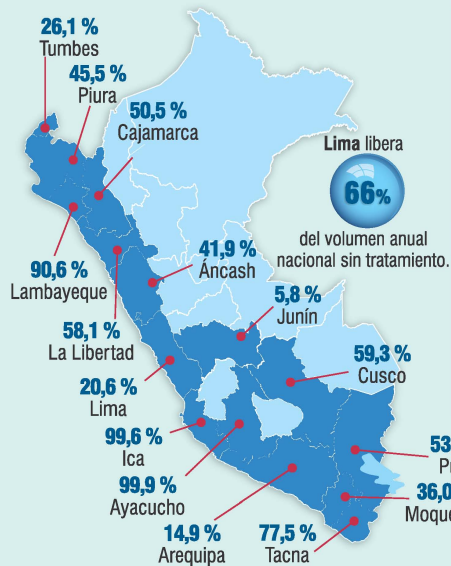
26,1 %
Tumbes

45,5 %
Piura

50,5 %
Cajamarca

Lima libera
66%
del volumen anual nacional sin tratamiento.

90,6 %
Lambayeque

41,9 %
Áncash

58,1 %
La Libertad

5,8 %
Junín

59,3 %
Cusco

20,6 %
Lima

99,6 %
Ica

53
P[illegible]

99,9 %
Ayacucho

36,0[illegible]
Moque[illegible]

14,9 %
Arequipa

77,5 %
Tacna